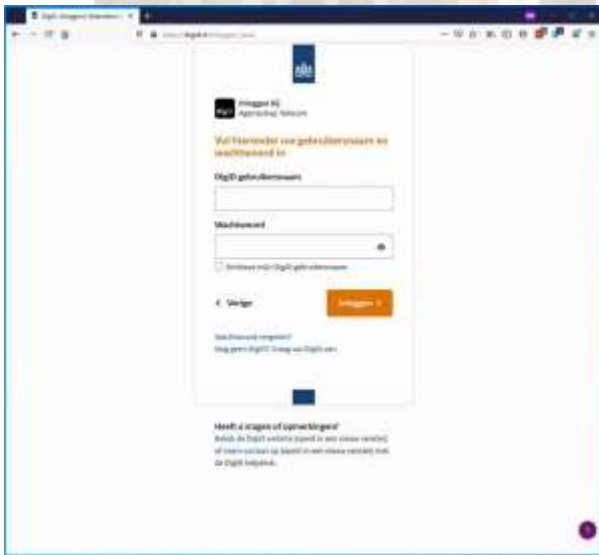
DigiD - Inloggen | Inloggen met... ×

Inloggen KG
Agentschap Telecom

Vul hieronder uw gebruikersnaam en wachtwoord in

DigiD gebruikersnaam

Wachtwoord

Onthoud mijn DigiD gebruikersnaam

< Vorige

Inloggen >

Wachtwoord vergeten?
Nog geen DigiD? Vraag uw DigiD aan

Heeft u vragen of opmerkingen?
Bekijk de DigiD website (opent in een nieuw venster) of neem contact op (opent in een nieuw venster) met de DigiD helpdesk.